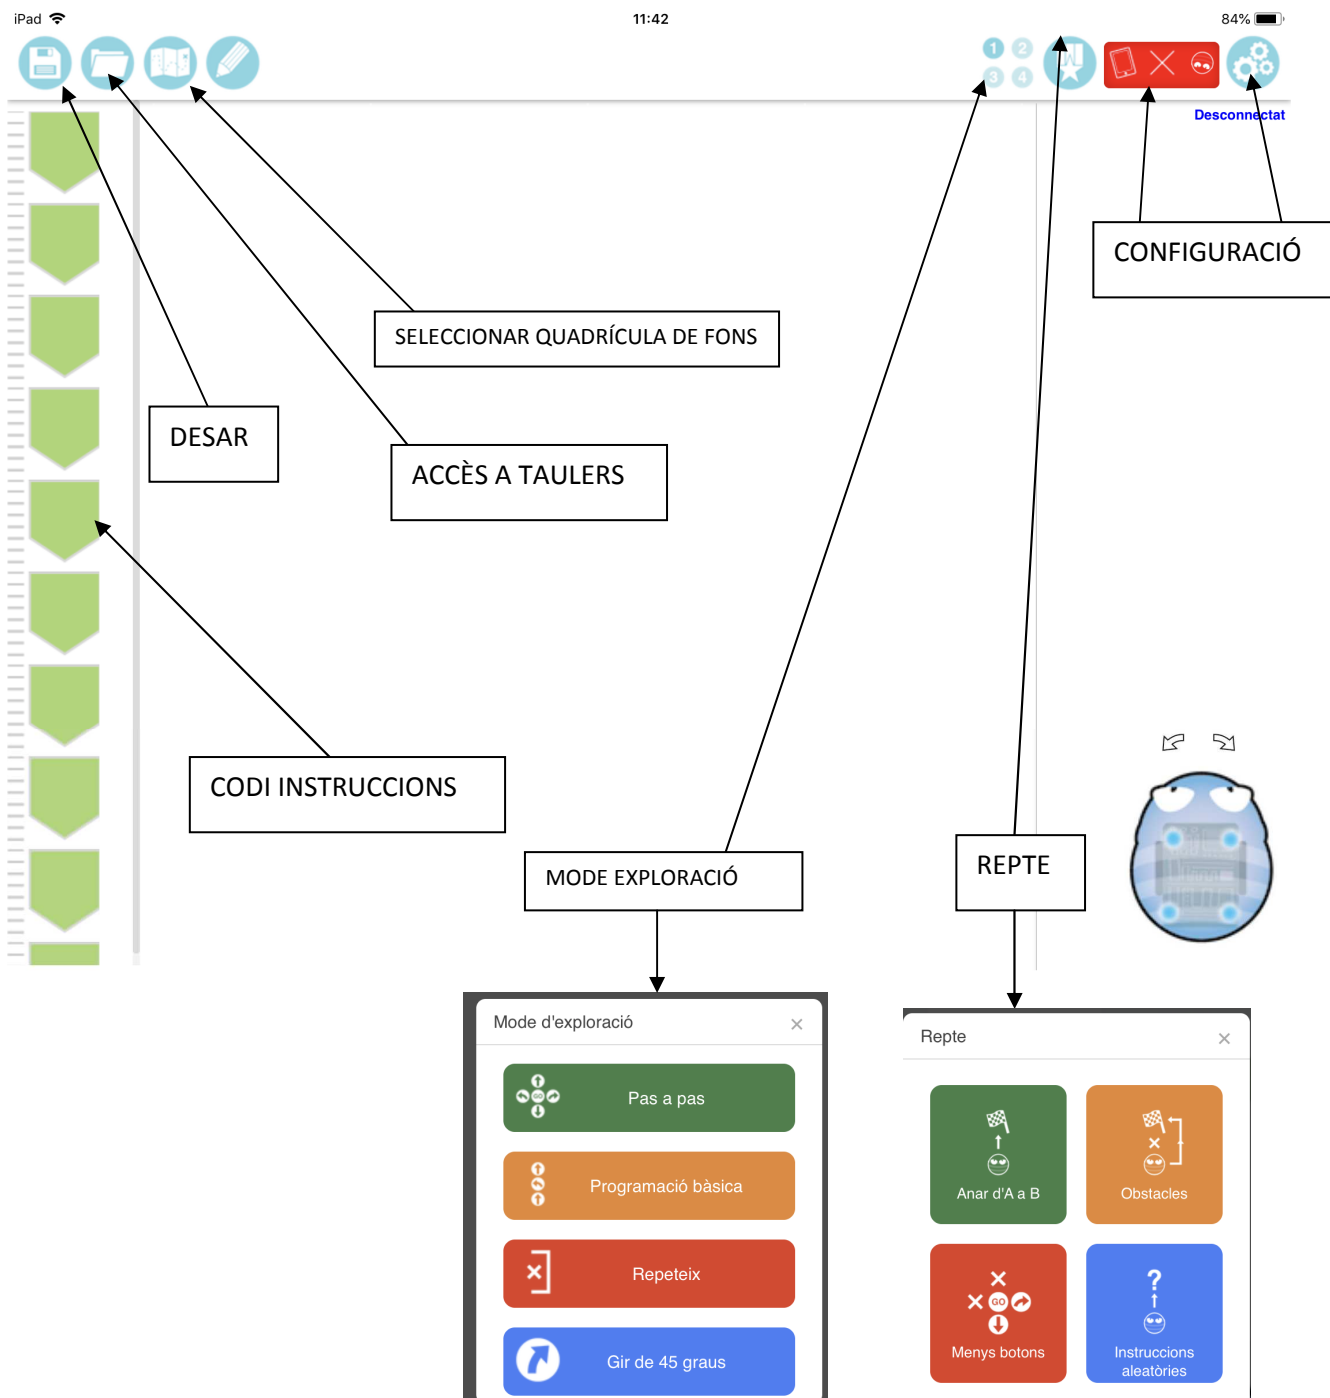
iPad 11:42 84%

1 2 3 4

Desconnectat

CONFIGURACIÓ

SELECCIONAR QUADRÍCULA DE FONS

DESAR

ACCÈS A TAULERS

CODI INSTRUCCIONS

MODE EXPLORACIÓ

REPTE

Mode d'exploració ×

Pas a pas

Programació bàsica

Repeteix

Gir de 45 graus

Repte ×

Anar d'A a B

Obstacles

Menys botons

Instruccions aleatòries